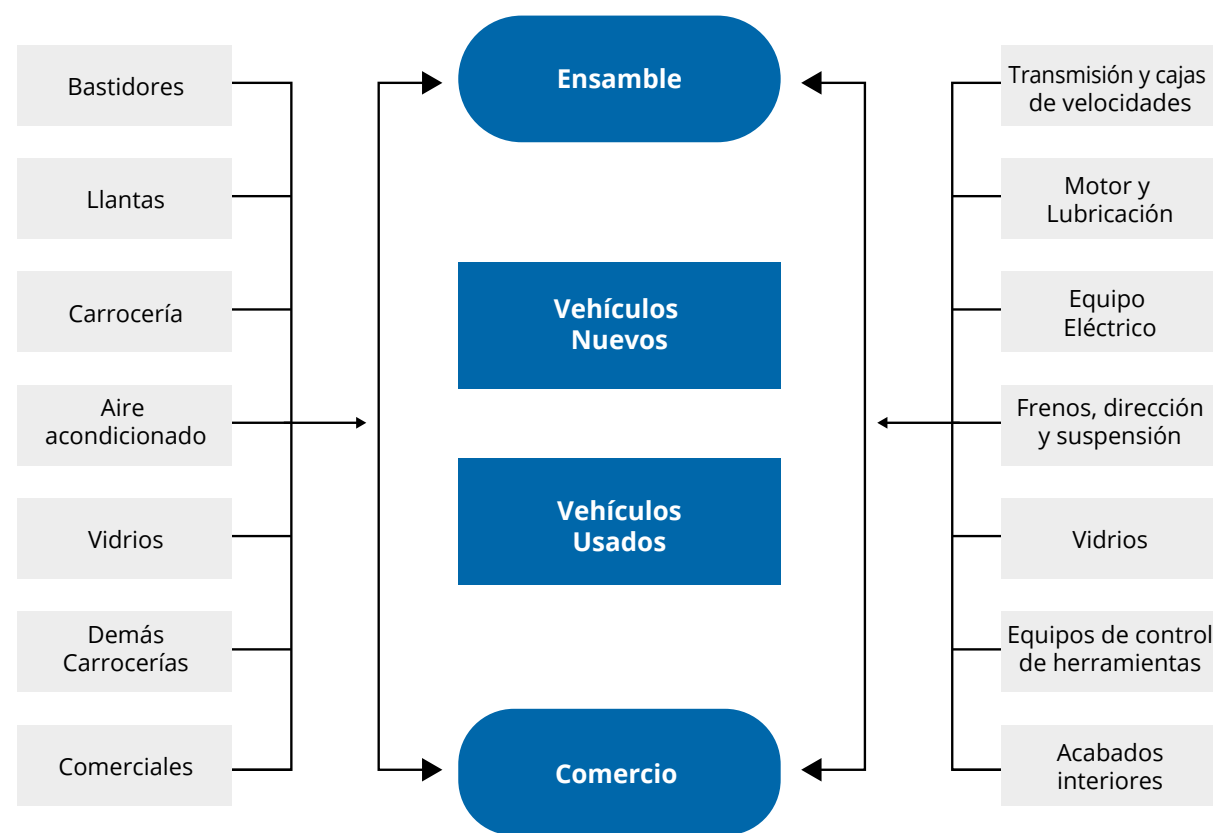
Bastidores

Llantas

Carrocería

Aire acondicionado

Vidrios

Demás Carrocerías

Comerciales

Ensamble

Vehículos Nuevos

Vehículos Usados

Comercio

Transmisión y cajas de velocidades

Motor y Lubricación

Equipo Eléctrico

Frenos, dirección y suspensión

Vidrios

Equipos de control de herramientas

Acabados interiores